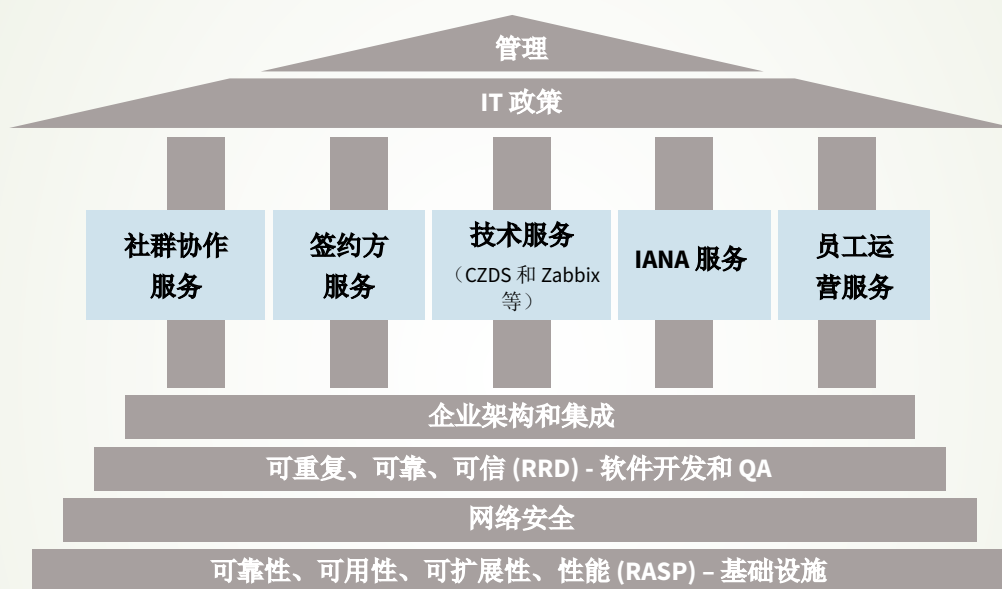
管理

IT 政策

社群协作服务

签约方服务

技术服务
（CZDS 和 Zabbix 等）

IANA 服务

员工运营服务

企业架构和集成

可重复、可靠、可信 (RRD) - 软件开发和 QA

网络安全

可靠性、可用性、可扩展性、性能 (RASP) – 基础设施